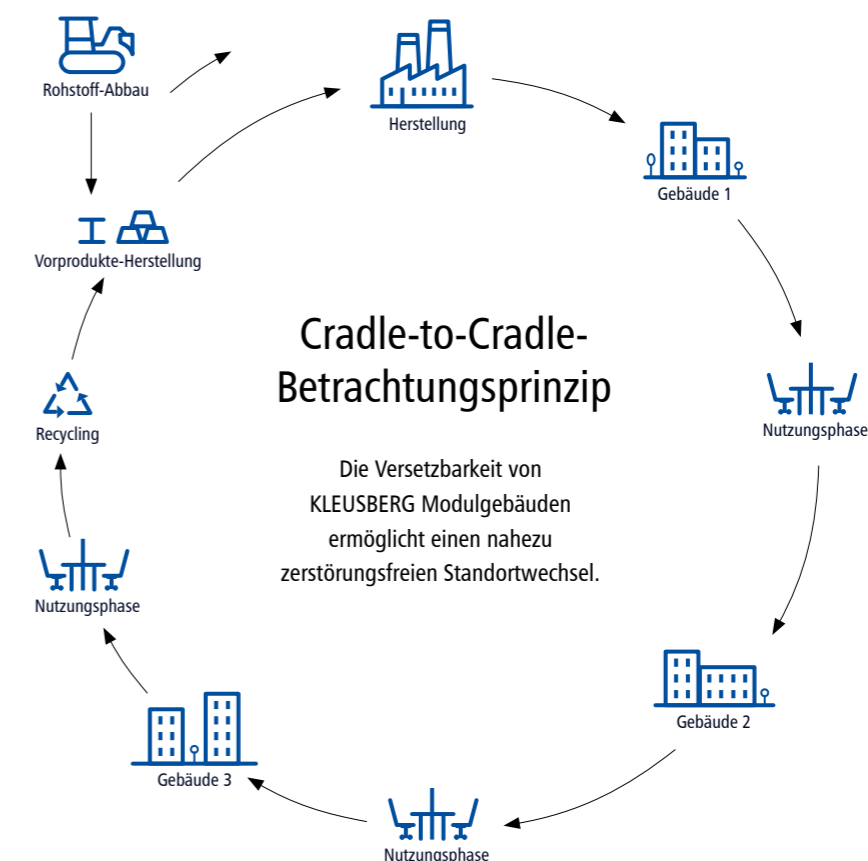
Rohstoff-Abbau

Herstellung

Gebäude 1

Vorprodukte-Herstellung

Cradle-to-Cradle-Betrachtungsprinzip

Die Versetzbarkeit von KLEUSBERG Modulgebäuden ermöglicht einen nahezu zerstörungsfreien Standortwechsel.

Nutzungsphase

Recycling

Nutzungsphase

Gebäude 2

Gebäude 3

Nutzungsphase